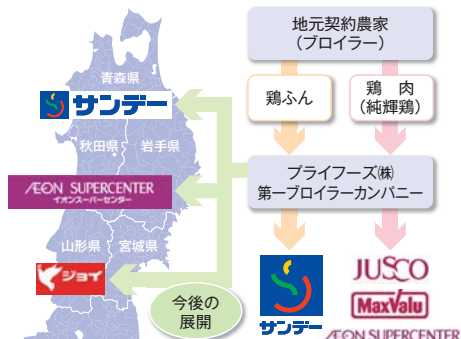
青森県
サンデー
秋田県
岩手県
ÆON SUPERCENTER
イオンスーパーセンター
山形県
宮城県
ジョイ
今後の展開
地元契約農家
（ブロイラー）
鶏ふん
鶏　肉
（純輝鶏）
プライフーズ㈱
第一ブロイラーカンパニー
サンデー
JUSCO
MaxValu
ÆON SUPERCENTER